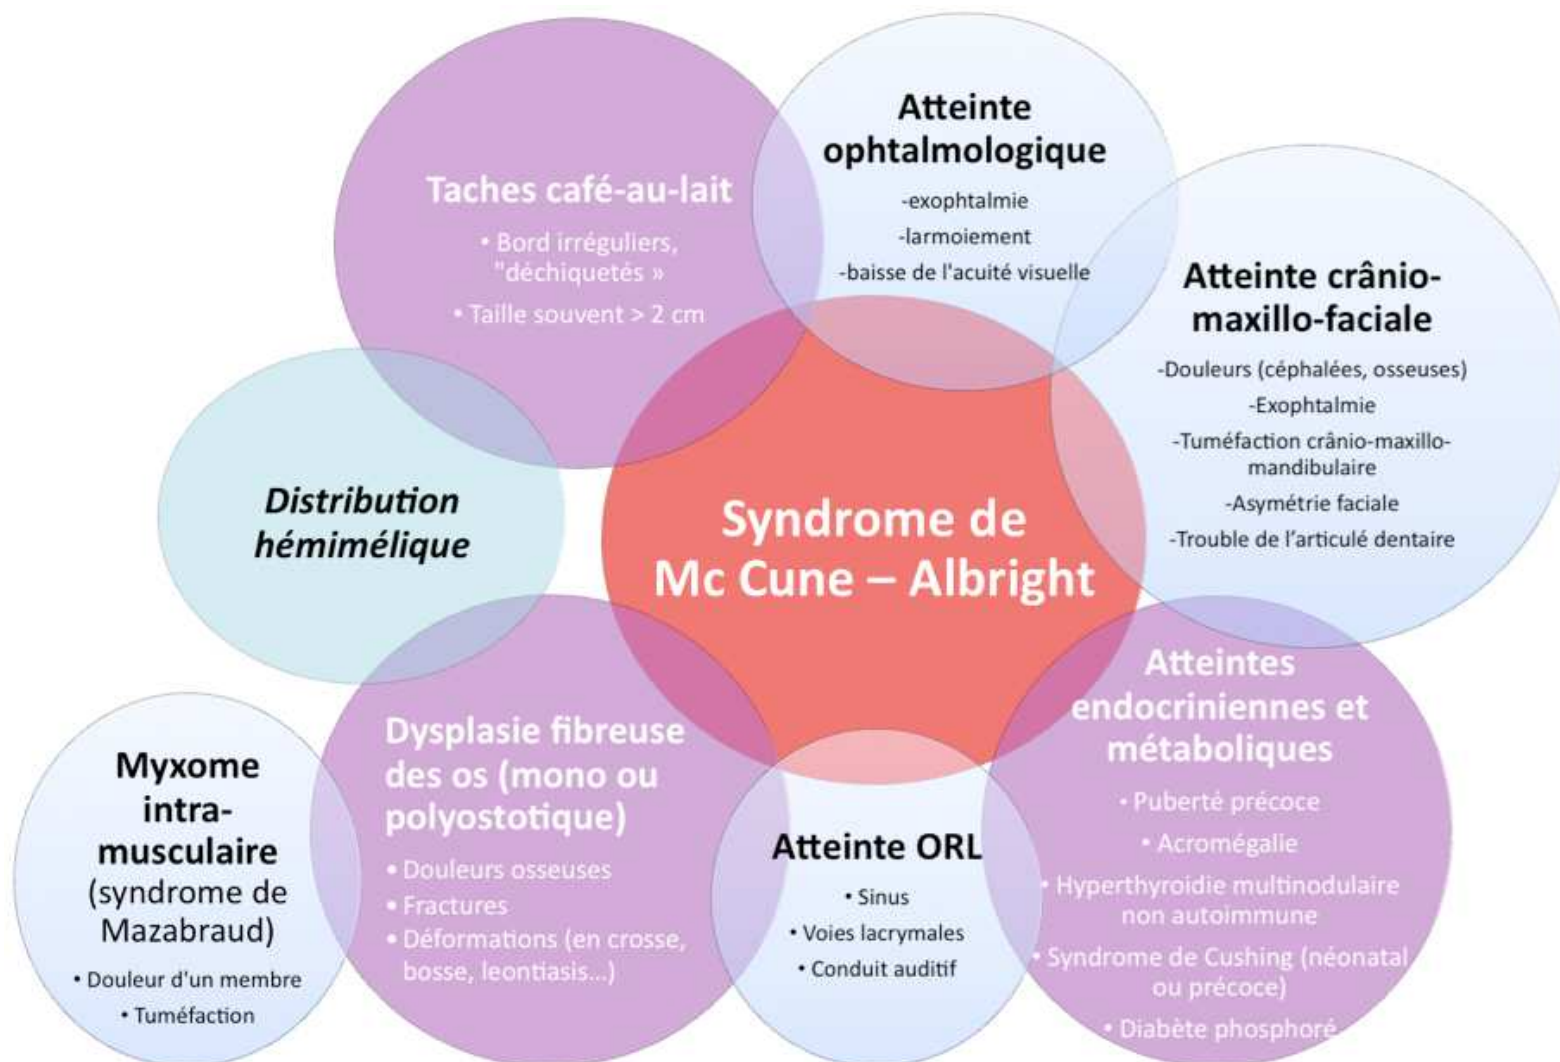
Taches café-au-lait

• Bord irréguliers, "déchiquetés »
• Taille souvent > 2 cm

Atteinte ophtalmologique

-exophtalmie
-larmoiement
-baisse de l'acuité visuelle

Atteinte crânio-maxillo-faciale

-Douleurs (céphalées, osseuses)
-Exophtalmie
-Tuméfaction crânio-maxillo-mandibulaire
-Asymétrie faciale
-Trouble de l'articulé dentaire

Distribution hémimélique

Syndrome de Mc Cune – Albright

Atteintes endocriniennes et métaboliques

• Puberté précoce
• Acromégalie
• Hyperthyroïdie multinodulaire non autoimmune
• Syndrome de Cushing (néonatal ou précoce)
• Diabète phosphoré

Myxome intra-musculaire (syndrome de Mazabraud)

• Douleur d'un membre
• Tuméfaction

Dysplasie fibreuse des os (mono ou polyostotique)

• Douleurs osseuses
• Fractures
• Déformations (en crosse, bosse, leontiasis...)

Atteinte ORL

• Sinus
• Voies lacrymales
• Conduit auditif